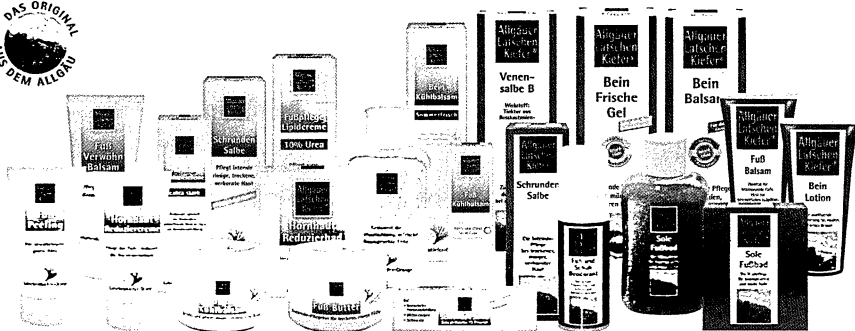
DAS ORIGINAL AUS DEM ALLGÄU

Fuß Verwöhn Balsam

Schrunden Salbe

Pflegt leicht rissige, trockene, verhornte Haut

Fußpflege Lipidcreme

10% Urea

Bein Kühlbalsam

Allgäuer Latschen Kiefer

Venensalbe B

Bein Frische Gel

Bein Balsam

Peeling

Hornhaut Reduziercreme

Hornhaut Reduzierbad

Fuß Kühlbalsam

Schrunden Salbe

Fuß Balsam

Bein Lotion

Fuß und Schuh Deospray

Sole Fußbad

Sole Fußbad

Fuß Butter